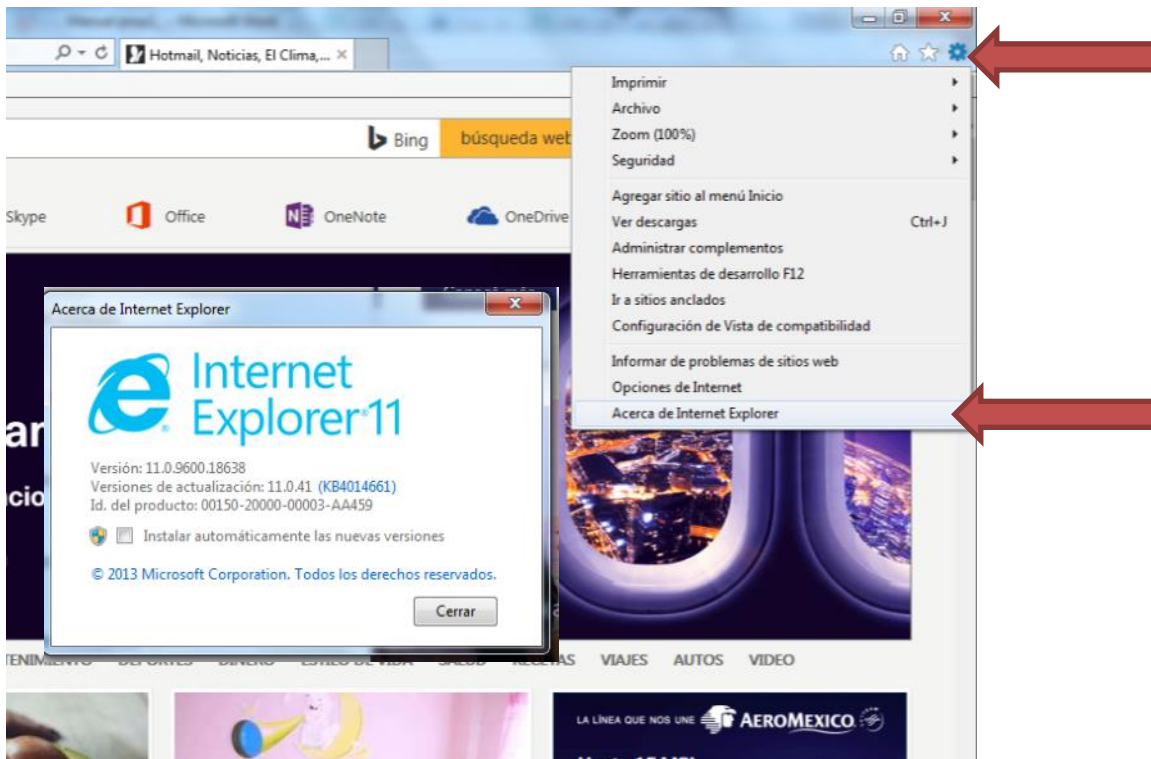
Hotmail, Noticias, El Clima,... ×

Bing
búsqueda web

Skype
Office
OneNote
OneDrive

Imprimir
Archivo
Zoom (100%)
Seguridad
Agregar sitio al menú Inicio
Ver descargas Ctrl+J
Administrar complementos
Herramientas de desarrollo F12
Ir a sitios anclados
Configuración de Vista de compatibilidad
Informar de problemas de sitios web
Opciones de Internet
Acerca de Internet Explorer

Acerca de Internet Explorer
Internet Explorer 11
Versión: 11.0.9600.18638
Versiones de actualización: 11.0.41 (KB4014661)
Id. del producto: 00150-20000-00003-AA459
Instalar automáticamente las nuevas versiones
© 2013 Microsoft Corporation. Todos los derechos reservados.
Cerrar

ar
cio

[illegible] VIAJES AUTOS VIDEO

LA LÍNEA QUE NOS UNE AEROMEXICO